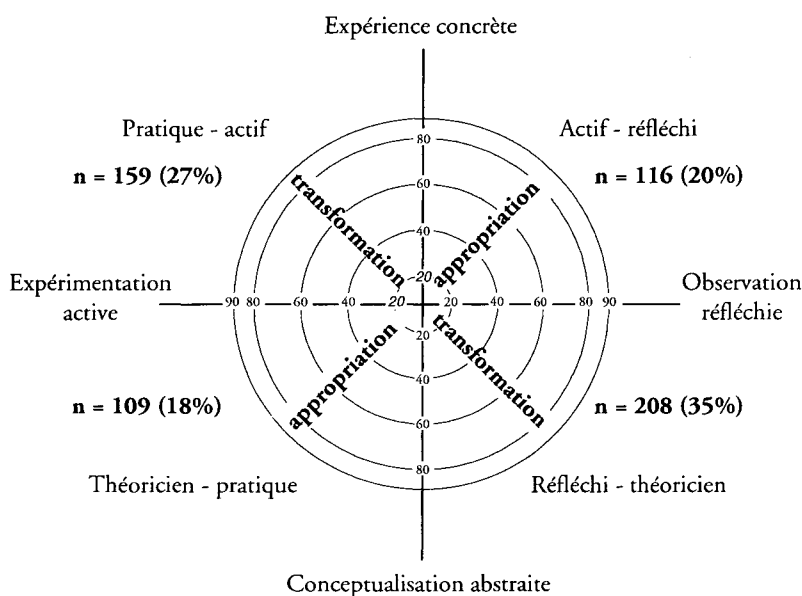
Expérience concrète

Pratique - actif

n = 159 (27%)

Actif - réfléchi

n = 116 (20%)

Expérimentation active

Observation réfléchie

n = 109 (18%)

n = 208 (35%)

Théoricien - pratique

Réfléchi - théoricien

Conceptualisation abstraite

transformation

appropriation

appropriation

transformation

80
60
40
20
90 80 60 40 20
20 40 60 80 90
20
40
60
80